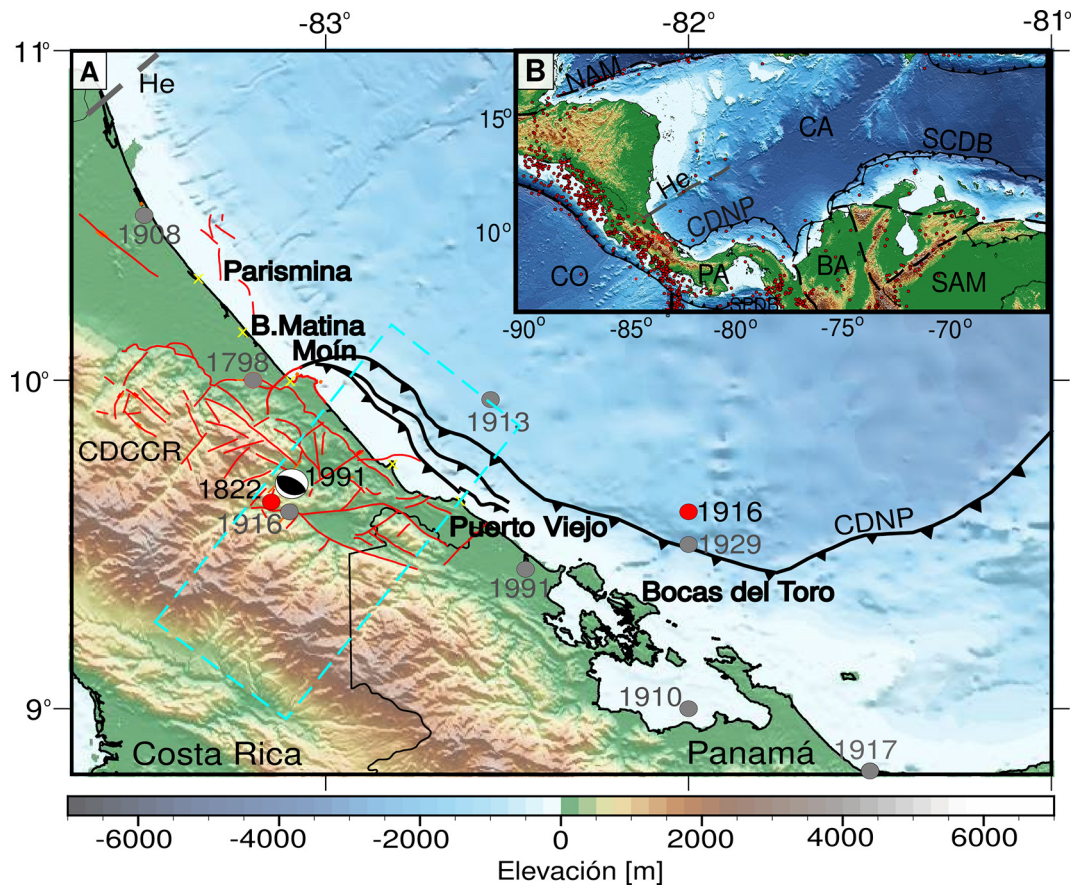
-83° -82° -81°

11°

10°

9°

A

He

1908

Parismina

B.Matina

Moín

1798

1913

CDCCR

1991

1822

1916

Puerto Viejo

1916

1929

CDNP

1991

Bocas del Toro

1910

Costa Rica

Panamá

1917

B

NAM

15°

CA

SCDB

He

10°

CDNP

CO

PA

BA

SAM

SPDB

-90° -85° -80° -75° -70°

-6000 -4000 -2000 0 2000 4000 6000

Elevación [m]